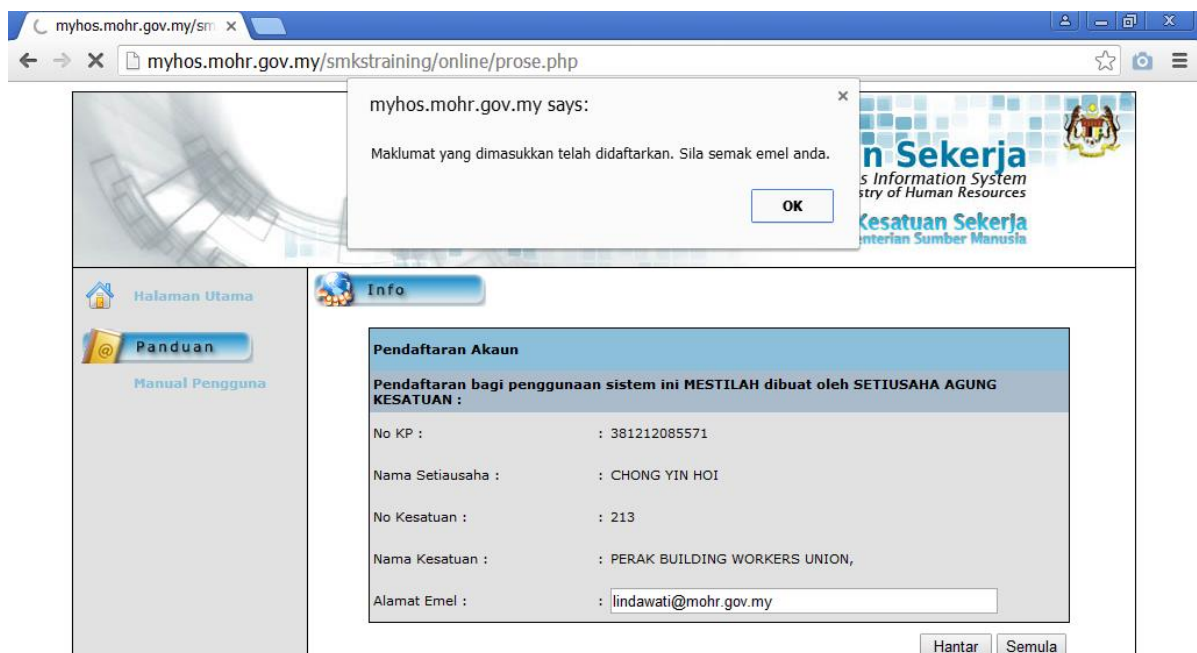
myhos.mohr.gov.my/sm ×

myhos.mohr.gov.my/smkstraining/online/prose.php

myhos.mohr.gov.my says:

×

Maklumat yang dimasukkan telah didaftarkan. Sila semak emel anda.

OK

n Sekerja
s Information System
stry of Human Resources
Kesatuan Sekerja
nterian Sumber Manusia

Halaman Utama

Panduan

Manual Pengguna

Info

| Pendaftaran Akaun | |
|---|---|
| Pendaftaran bagi penggunaan sistem ini MESTILAH dibuat oleh SETIUSAHA AGUNG KESATUAN : | |
| No KP : | : 381212085571 |
| Nama Setiausaha : | : CHONG YIN HOI |
| No Kesatuan : | : 213 |
| Nama Kesatuan : | : PERAK BUILDING WORKERS UNION, |
| Alamat Emel : | : lindawati@mohr.gov.my |

Hantar Semula